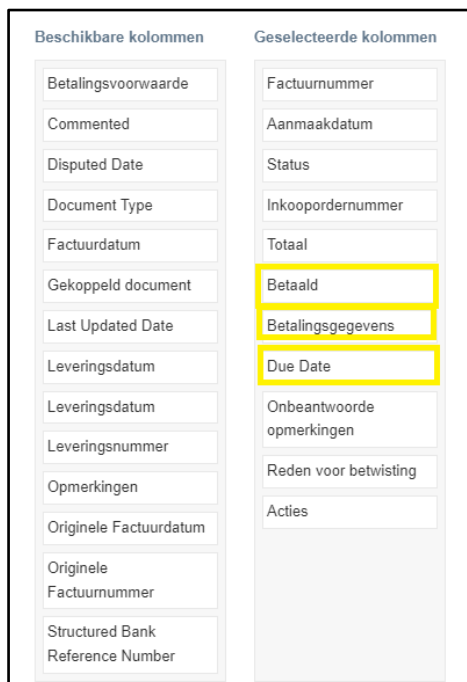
Beschikbare kolommen

Betalingsvoorwaarde

Commented

Disputed Date

Document Type

Factuurdatum

Gekoppeld document

Last Updated Date

Leveringsdatum

Leveringsdatum

Leveringsnummer

Opmerkingen

Originele Factuurdatum

Originele Factuurnummer

Structured Bank Reference Number

Geselecteerde kolommen

Factuurnummer

Aanmaakdatum

Status

Inkoopordernummer

Totaal

Betaald

Betalingsgegevens

Due Date

Onbeantwoorde opmerkingen

Reden voor betwisting

Acties